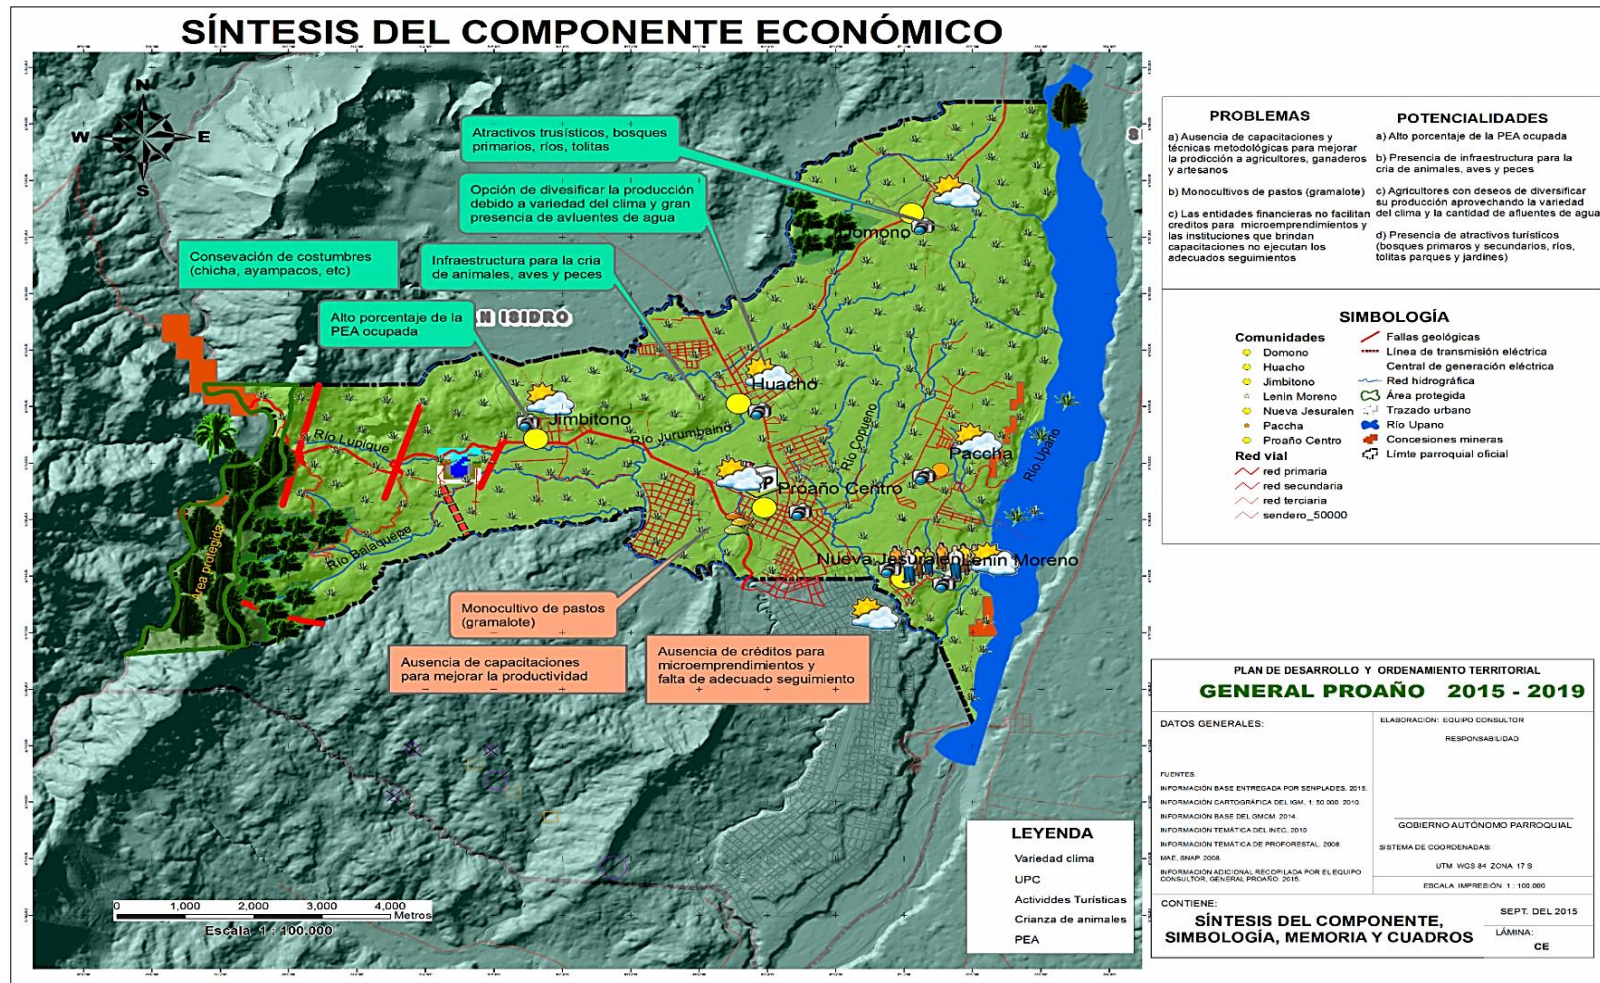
SÍNTESIS DEL COMPONENTE ECONÓMICO

N
W
E
S

Atractivos trusísticos, bosques primarios, ríos, tolitas

Opción de divesificar la producción debido a variedad del clima y gran presencia de avluentes de agua

Consevación de costumbres (chicha, ayampacos, etc)

Infraestructura para la cria de animales, aves y peces

Alto porcentaje de la PEA ocupada

N ISIDRO

Domono
Huacho
Jimbitono
Paccha
Proaño Centro
Nueva Jerusalen
Lenin Moreno
Rio Lupique
Rio Jurumbaino
Rio Copueno
Rio Balaquepe
Rio Upano
Area protegida

Monocultivo de pastos (gramalote)

Ausencia de capacitaciones para mejorar la productividad

Ausencia de créditos para microemprendimientos y falta de adecuado seguimiento

0 1,000 2,000 3,000 4,000 Metros
Escala 1 : 100,000

LEYENDA
Variedad clima
UPC
Actividades Turísticas
Crianza de animales
PEA

PROBLEMAS
a) Ausencia de capacitaciones y técnicas metodológicas para mejorar la prodicción a agricultores, ganaderos y artesanos
b) Monocultivos de pastos (gramalote)
c) Las entidades financieras no facilitan creditos para microemprendimientos y las instituciones que brindan capacitaciones no ejecutan los adecuados seguimientos

POTENCIALIDADES
a) Alto porcentaje de la PEA ocupada
b) Presencia de infraestructura para la cria de animales, aves y peces
c) Agricultores con deseos de diversificar su producción aprovechando la variedad del clima y la cantidad de afluentes de agua
d) Presencia de atractivos turísticos (bosques primaros y secundarios, ríos, tolitas parques y jardines)

SIMBOLOGÍA
Comunidades
Domono
Huacho
Jimbitono
Lenin Moreno
Nueva Jesuralen
Paccha
Proaño Centro
Red vial
red primaria
red secundaria
red terciaria
sendero_50000
Fallas geológicas
Línea de transmisión eléctrica
Central de generación eléctrica
Red hidrográfica
Área protegida
Trazado urbano
Río Upano
Concesiones mineras
Límte parroquial oficial

PLAN DE DESARROLLO Y ORDENAMIENTO TERRITORIAL
GENERAL PROAÑO 2015 - 2019
DATOS GENERALES:
ELABORACIÓN: EQUIPO CONSULTOR
RESPONSABILIDAD
FUENTES:
INFORMACIÓN BASE ENTREGADA POR SENPLADES, 2015.
INFORMACIÓN CARTOGRÁFICA DEL IGM, 1: 50.000. 2010.
INFORMACIÓN BASE DEL GMCM. 2014.
INFORMACIÓN TEMÁTICA DEL INEC, 2010
INFORMACIÓN TEMÁTICA DE PROFORESTAL. 2008
MAE, SNAP. 2008.
INFORMACIÓN ADICIONAL RECOPILADA POR EL EQUIPO CONSULTOR, GENERAL PROAÑO. 2015.
GOBIERNO AUTÓNOMO PARROQUIAL
SISTEMA DE COORDENADAS:
UTM WGS 84 ZONA 17 S
ESCALA IMPRESIÓN 1 : 100.000
CONTIENE:
SÍNTESIS DEL COMPONENTE, SIMBOLOGÍA, MEMORIA Y CUADROS
SEPT. DEL 2015
LÁMINA:
CE